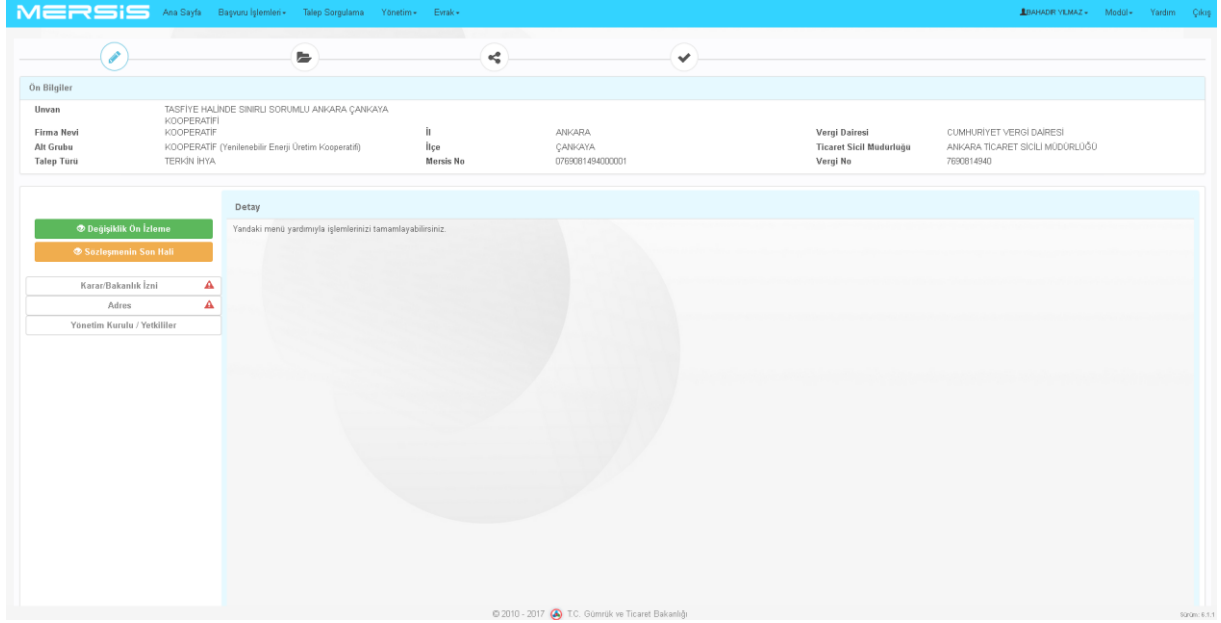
MERSİS Ana Sayfa Başvuru İşlemleri Talep Sorgulama Yönetim Evrak

BAHADIR YILMAZ Modül Yardım Çıkış

Ön Bilgiler

| | | | | | |
|---|---|---|---|---|---|
| Unvan | TASFİYE HALİNDE SINIRLI SORUMLU ANKARA ÇANKAYA KOOPERATİFİ | | | | |
| Firma Nevi | KOOPERATİF | İl | ANKARA | Vergi Dairesi | CUMHURİYET VERGİ DAİRESİ |
| Alt Grubu | KOOPERATİF (Yenilenebilir Enerji Üretim Kooperatifi) | İlçe | ÇANKAYA | Ticaret Sicil Mudurluğu | ANKARA TİCARET SİCİLİ MÜDÜRLÜĞÜ |
| Talep Türü | TERKİN İHYA | Mersis No | 0769081494000001 | Vergi No | 7690814940 |

Değişiklik Ön İzleme

Sözleşmenin Son Hali

Karar/Bakanlık İzni

Adres

Yönetim Kurulu / Yetkililer

Detay

Yandaki menü yardımıyla işlemlerinizi tamamlayabilirsiniz.

© 2010 - 2017 T.C. Gümrük ve Ticaret Bakanlığı

Sürüm: 6.1.1